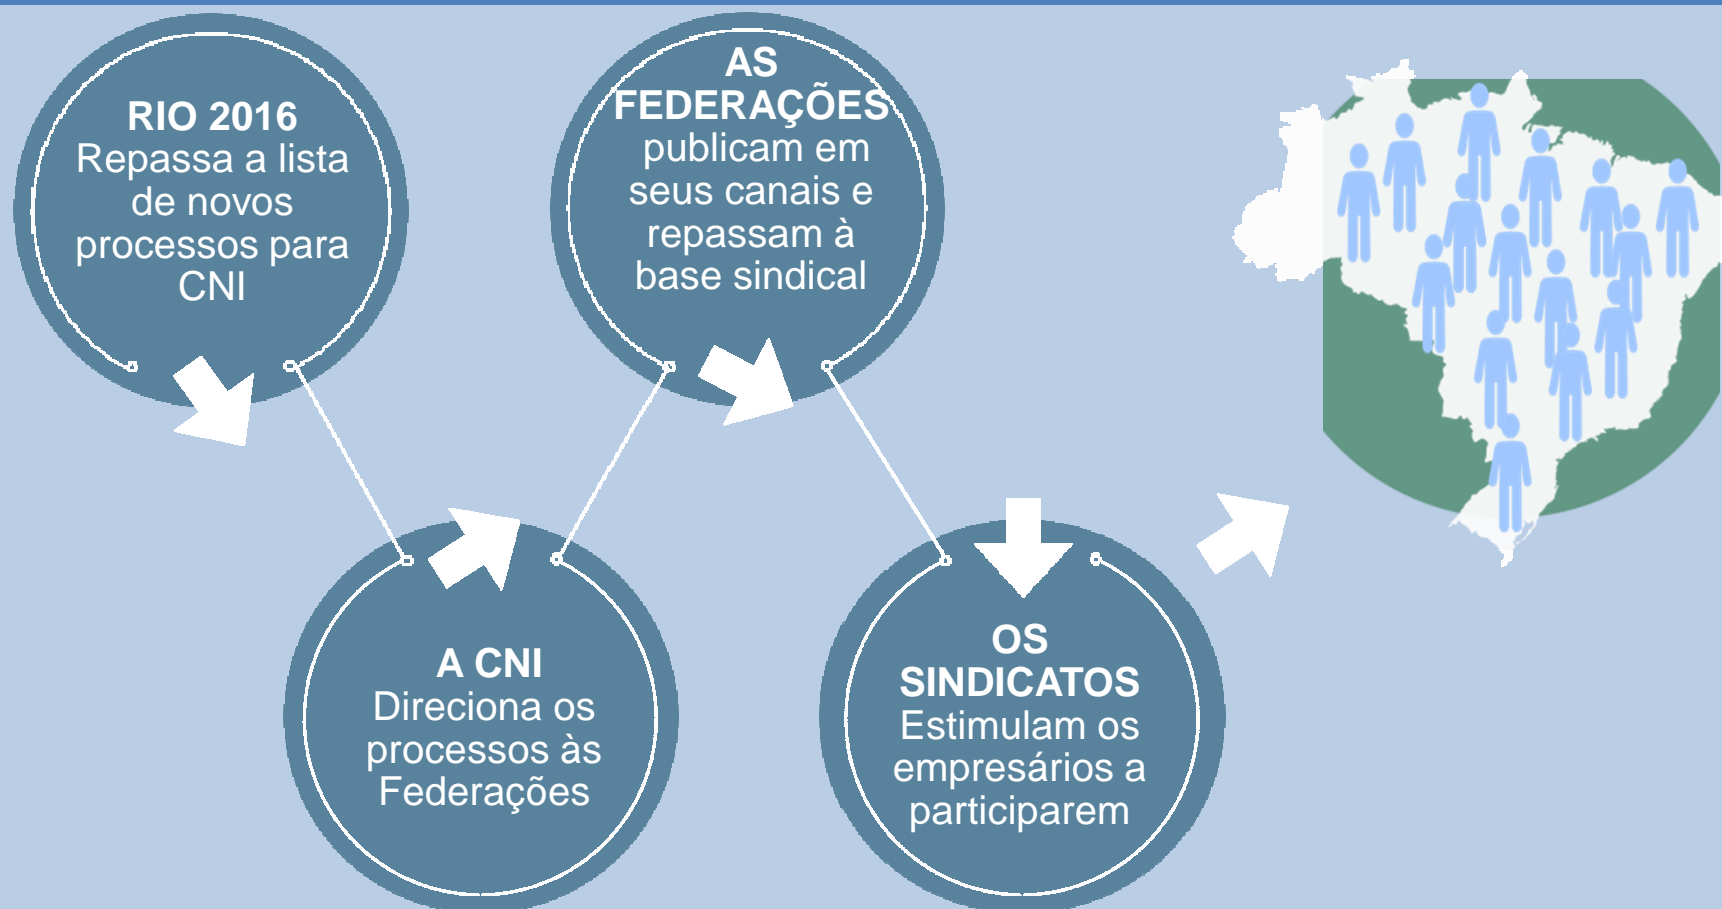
RIO 2016
Repassa a lista de novos processos para CNI

A CNI
Direciona os processos às Federações

AS FEDERAÇÕES
publicam em seus canais e repassam à base sindical

OS SINDICATOS
Estimulam os empresários a participarem